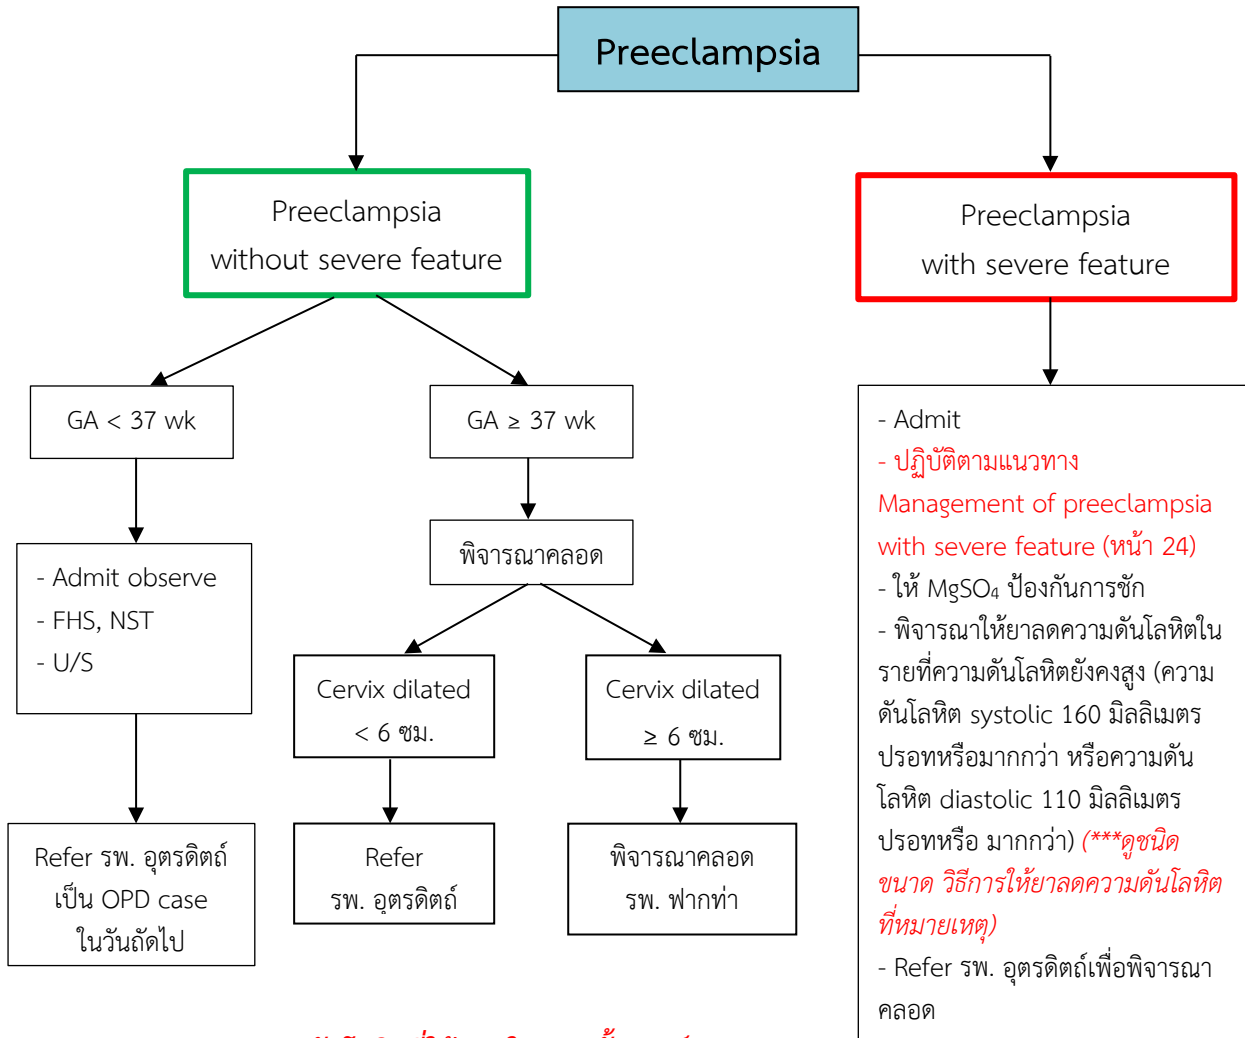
Preeclampsia

Preeclampsia without severe feature

Preeclampsia with severe feature

GA < 37 wk

GA ≥ 37 wk

- Admit observe
- FHS, NST
- U/S

พิจารณาคลอด

Cervix dilated < 6 ซม.

Cervix dilated ≥ 6 ซม.

Refer รพ. อุตรดิตถ์ เป็น OPD case ในวันถัดไป

Refer รพ. อุตรดิตถ์

พิจารณาคลอด รพ. ฟากท่า

- Admit
- ปฏิบัติตามแนวทาง Management of preeclampsia with severe feature (หน้า 24)
- ให้ $MgSO_4$ ป้องกันการชัก
- พิจารณาให้ยาลดความดันโลหิตในรายที่ความดันโลหิตยังคงสูง (ความดันโลหิต systolic 160 มิลลิเมตรปรอทหรือมากกว่า หรือความดันโลหิต diastolic 110 มิลลิเมตรปรอทหรือ มากกว่า) (***ดูชนิด ขนาด วิธีการให้ยาลดความดันโลหิตที่หมายเหตุ)
- Refer รพ. อุตรดิตถ์เพื่อพิจารณาคลอด

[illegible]